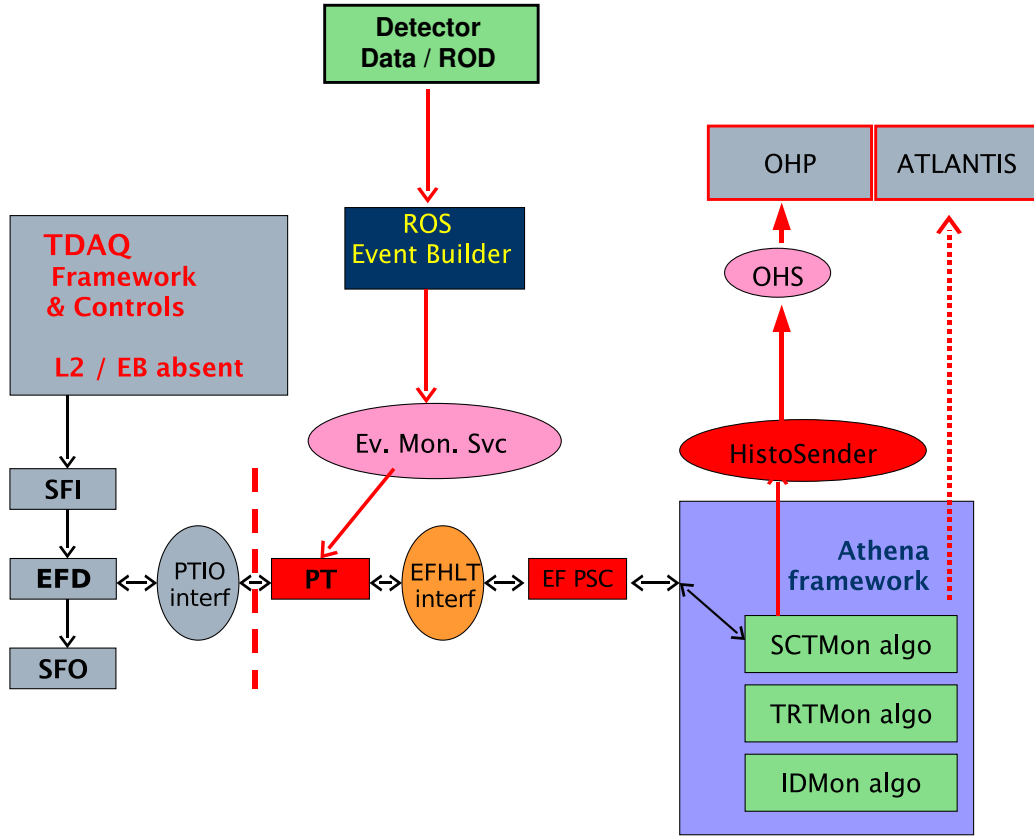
Detector Data / ROD

OHP

ATLANTIS

TDAQ Framework & Controls

L2 / EB absent

ROS Event Builder

OHS

Ev. Mon. Svc

HistoSender

SFI

EFD

SFO

PTIO interf

PT

EFHLT interf

EF PSC

Athena framework

SCTMon algo

TRTMon algo

IDMon algo